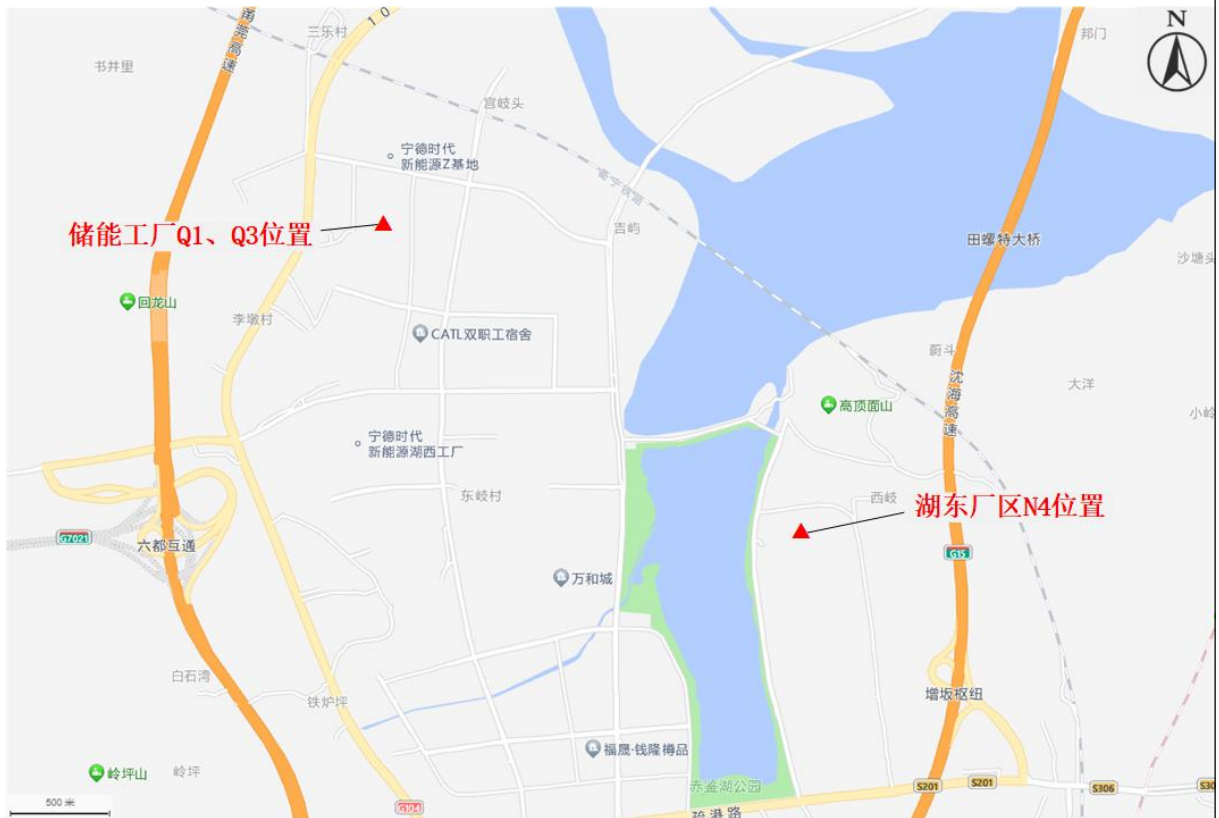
N

甬莞高速

三东村

10

书井里

宫岐头

宁德时代
新能源Z基地

邦门

储能工厂Q1、Q3位置

吉屿

田螺特大桥

沙塘头

回龙山

李墩村

CATL双职工宿舍

蔚斗

大洋

沈海高速

高顶面山

小岭

宁德时代
新能源湖西工厂

东岐村

西岐

湖东厂区N4位置

G7021

六都互通

G15

万和城

白石湾

增坂枢纽

铁炉坪

福晟·钱隆樽品

岭坪山

岭坪

赤鉴湖公园

500 米

G104

S201

S201

S306

环港路